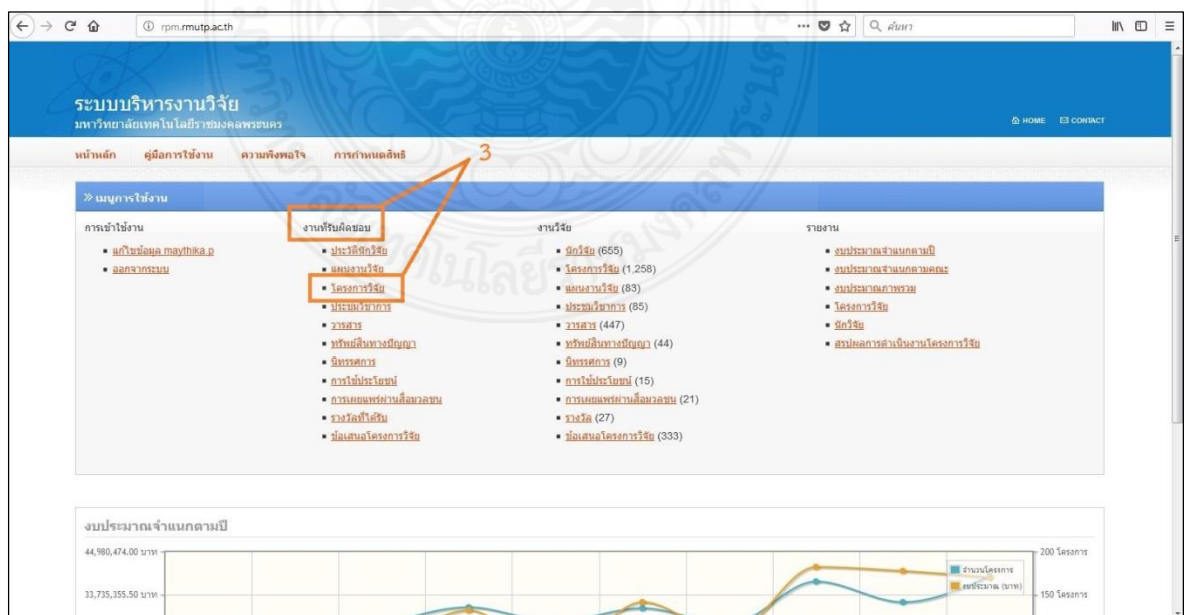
rpm.rmutp.ac.th

ค้นหา

ระบบบริหารงานวิจัย
มหาวิทยาลัยเทคโนโลยีราชมงคลพระนคร

HOME CONTACT

หน้าหลัก คู่มือการใช้งาน ความพึงพอใจ การกำหนดสิทธิ

3

» เมนูการใช้งาน

การเข้าใช้งาน
- แก้ไขข้อมูล maythika.p
- ออกจากระบบ

งานที่รับผิดชอบ
- ประวัตินักวิจัย
- แผนงานวิจัย
- โครงการวิจัย
- ประชุมวิชาการ
- วารสาร
- ทรัพย์สินทางปัญญา
- นิทรรศการ
- การใช้ประโยชน์
- การเผยแพร่ผ่านสื่อมวลชน
- รางวัลที่ได้รับ
- ข้อเสนอโครงการวิจัย

งานวิจัย
- นักวิจัย (655)
- โครงการวิจัย (1,258)
- แผนงานวิจัย (83)
- ประชุมวิชาการ (85)
- วารสาร (447)
- ทรัพย์สินทางปัญญา (44)
- นิทรรศการ (9)
- การใช้ประโยชน์ (15)
- การเผยแพร่ผ่านสื่อมวลชน (21)
- รางวัล (27)
- ข้อเสนอโครงการวิจัย (333)

รายงาน
- งบประมาณจำแนกตามปี
- งบประมาณจำแนกตามคณะ
- งบประมาณภาพรวม
- โครงการวิจัย
- นักวิจัย
- สรุปผลการดำเนินงานโครงการวิจัย

งบประมาณจำแนกตามปี

44,980,474.00 บาท
33,735,355.50 บาท
200 โครงการ
150 โครงการ
จำนวนโครงการ
งบประมาณ (บาท)